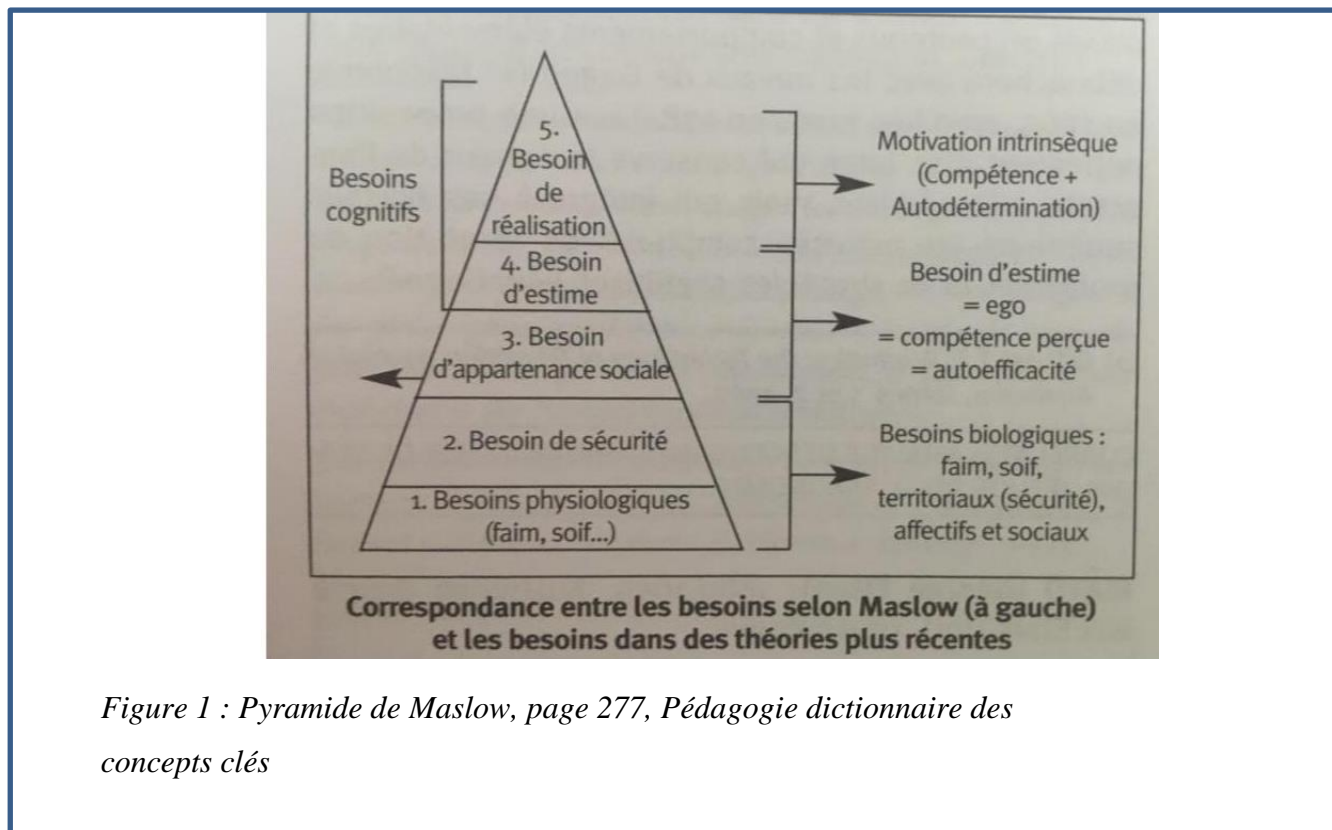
Besoins cognitifs

5. Besoin de réalisation

4. Besoin d'estime

3. Besoin d'appartenance sociale

2. Besoin de sécurité

1. Besoins physiologiques (faim, soif...)

Motivation intrinsèque (Compétence + Autodétermination)

Besoin d'estime = ego = compétence perçue = autoefficacité

Besoins biologiques : faim, soif, territoriaux (sécurité), affectifs et sociaux

Correspondance entre les besoins selon Maslow (à gauche) et les besoins dans des théories plus récentes

Figure 1 : Pyramide de Maslow, page 277, Pédagogie dictionnaire des concepts clés